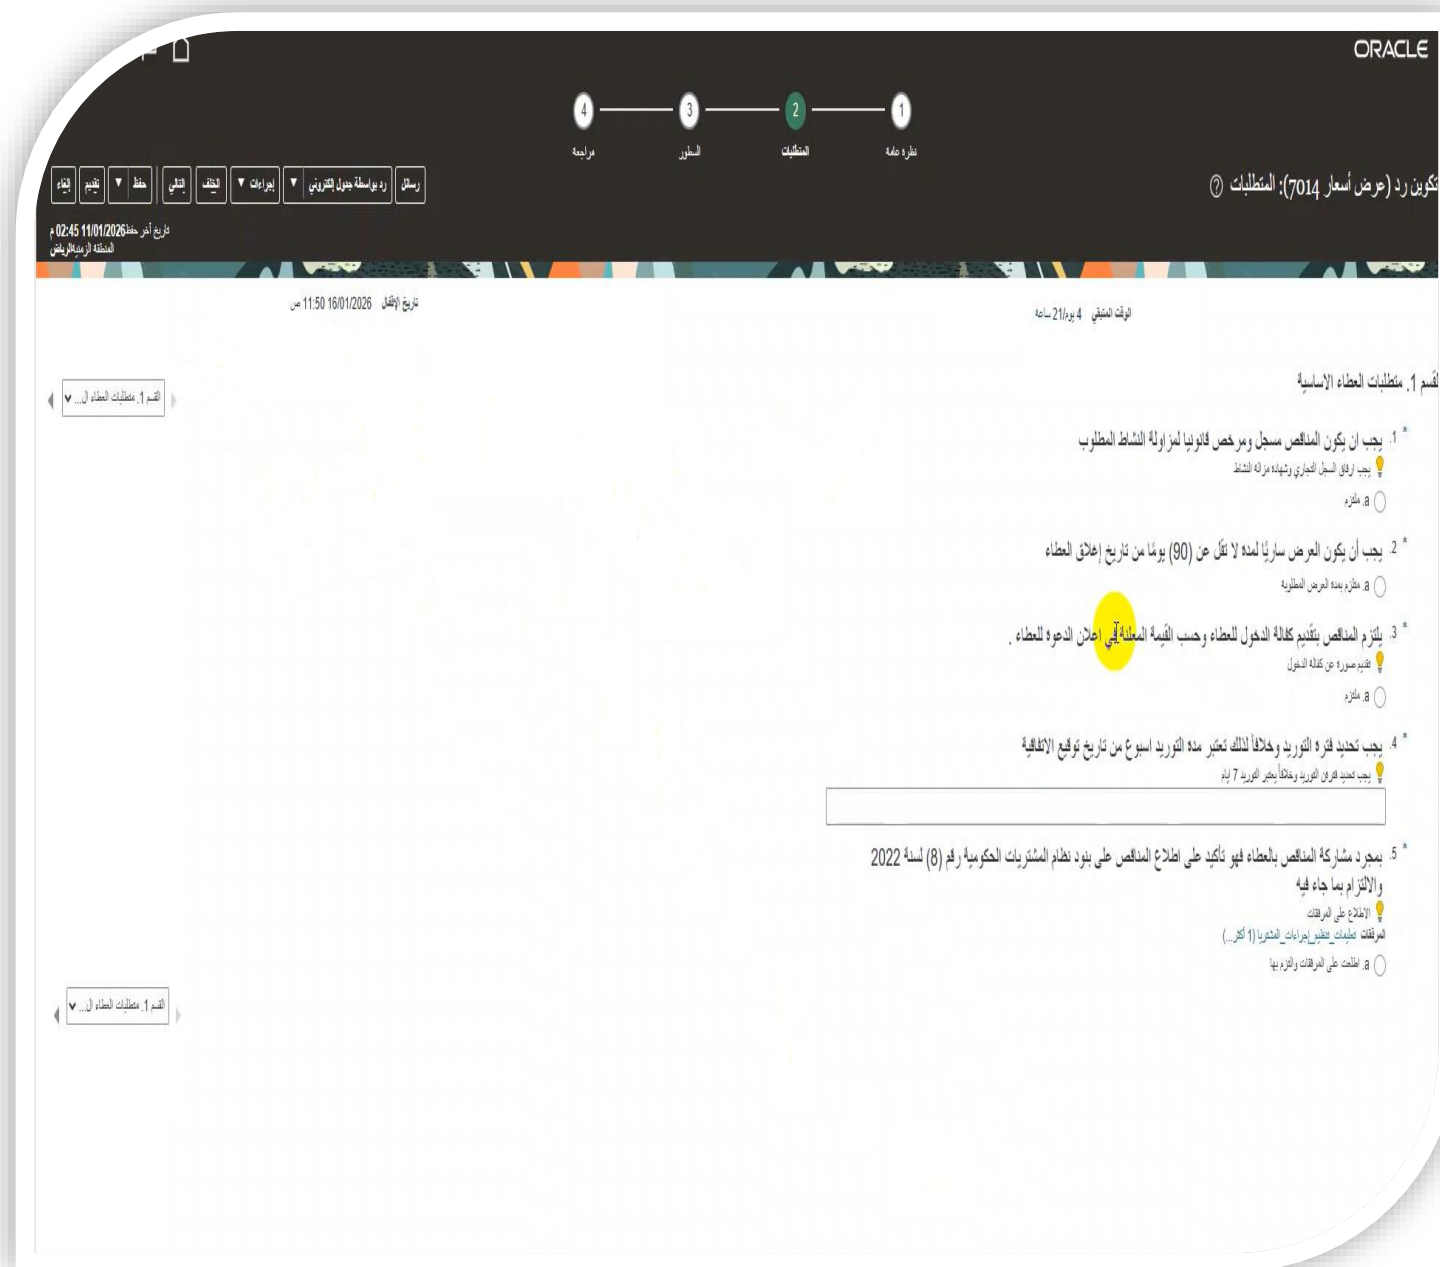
ORACLE

1 نظرة عامة
2 المتطلبات
3 السطور
4 مراجعة

تكوين رد (عرض أسعار 7014): المتطلبات ⓘ

رسائل | رد بواسطة جدول إلكتروني ▼ | إجراءات ▼ | الخلف | التالي | حفظ ▼ | تقديم | إلغاء

تاريخ آخر حفظ 11/01/2026 02:45 م
المنطقة الزمنية الرياض

الوقت المتبقي 4 يوم/21 ساعة

تاريخ الإقفال 16/01/2026 11:50 ص

القسم 1. متطلبات العطاء الاساسية

القسم 1. متطلبات العطاء ال... ▼

* 1. يجب ان يكون المناقص مسجل ومرخص قانونيا لمزاولة النشاط المطلوب
يجب ارفاق السجل التجاري وشهادة مزاولة النشاط
a. ملتزم

* 2. يجب أن يكون العرض ساريًا لمدة لا تقل عن (90) يومًا من تاريخ إغلاق العطاء
a. ملتزم بمدة العرض المطلوبة

* 3. يلتزم المناقص بتقديم كفالة الدخول للعطاء وحسب القيمة المعلنة في اعلان الدعوة للعطاء .
تقديم صورة عن كفالة الدخول
a. ملتزم

* 4. يجب تحديد فترة التوريد وخلافاً لذلك تعتبر مدة التوريد اسبوع من تاريخ توقيع الاتفاقية
يجب تحديد فترة التوريد وخلافاً يعتبر التوريد 7 ايام

* 5. بمجرد مشاركة المناقص بالعطاء فهو تأكيد على اطلاع المناقص على بنود نظام المشتريات الحكومية رقم (8) لسنة 2022 والالتزام بما جاء فيه
الاطلاع على المرفقات
المرفقات تعليمات_تنظيم_إجراءات_المشتريا (1 أكثر...)
a. اطلعت على المرفقات والتزم بها

القسم 1. متطلبات العطاء ال... ▼